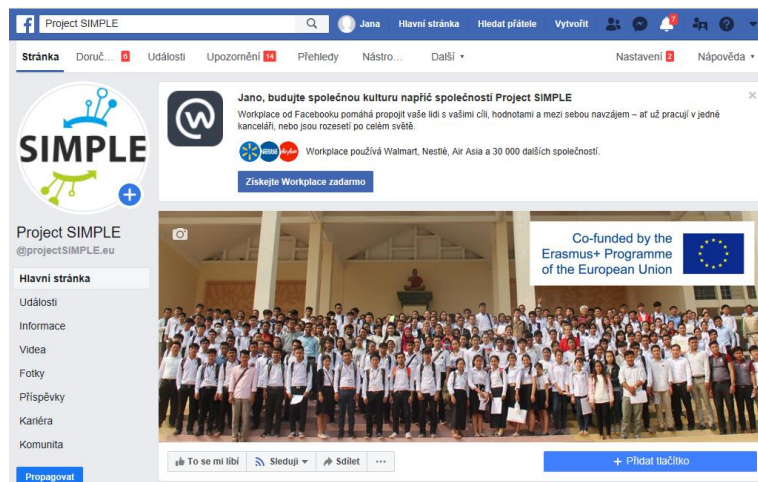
Project SIMPLE

Jana Hlavní stránka Hledat přátele Vytvořit 7

Stránka Doruč... 5 Události Upozornění 14 Přehledy Nástro... Další ▾ Nastavení 2 Nápověda ▾

SIMPLE

Project SIMPLE
@projectSIMPLE.eu

Hlavní stránka
Události
Informace
Videa
Fotky
Příspěvky
Kariéra
Komunita

Propagovat

Jano, budujte společnou kulturu napříč společnosti Project SIMPLE

Workplace od Facebooku pomáhá propojit vaše lidi s vašimi cíli, hodnotami a mezi sebou navzájem – ať už pracují v jedné kanceláři, nebo jsou rozeseti po celém světě.

Workplace používá Walmart, Nestlé, Air Asia a 30 000 dalších společností.

Získejte Workplace zdarmo

Co-funded by the Erasmus+ Programme of the European Union

To se mi líbí Sleduji ▾ Sdílet ···

+ Přidat tlačítko